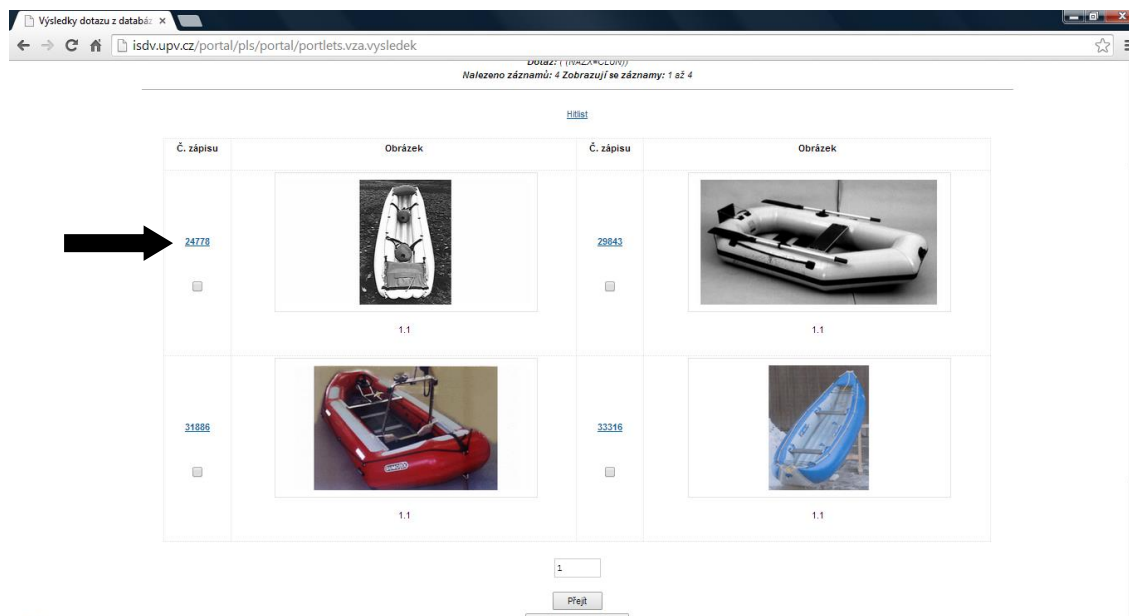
Výsledky dotazu z databá ×

isdv.upv.cz/portal/pls/portal/portlets.vza.vysledek

Dotaz: ( (NAZX=CLUN))
Nalezeno záznamů: 4 Zobrazují se záznamy: 1 až 4

Hitlist

| Č. zápisu | Obrázek | Č. zápisu | Obrázek |
|---|---|---|---|
| 24778 | 1.1 | 29843 | 1.1 |
| 31886 | 1.1 | 33316 | 1.1 |

1

Přejít